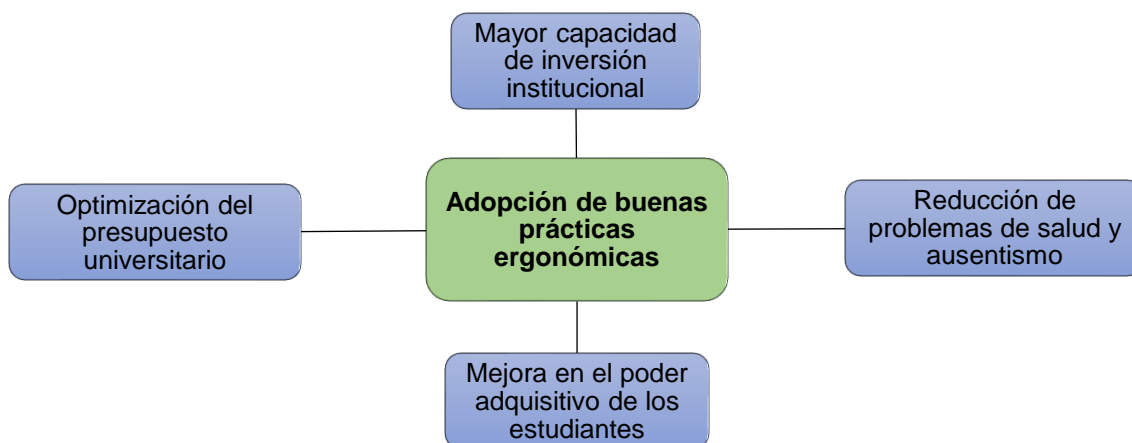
Mayor capacidad de inversión institucional

Optimización del presupuesto universitario

Adopción de buenas prácticas ergonómicas

Reducción de problemas de salud y ausentismo

Mejora en el poder adquisitivo de los estudiantes